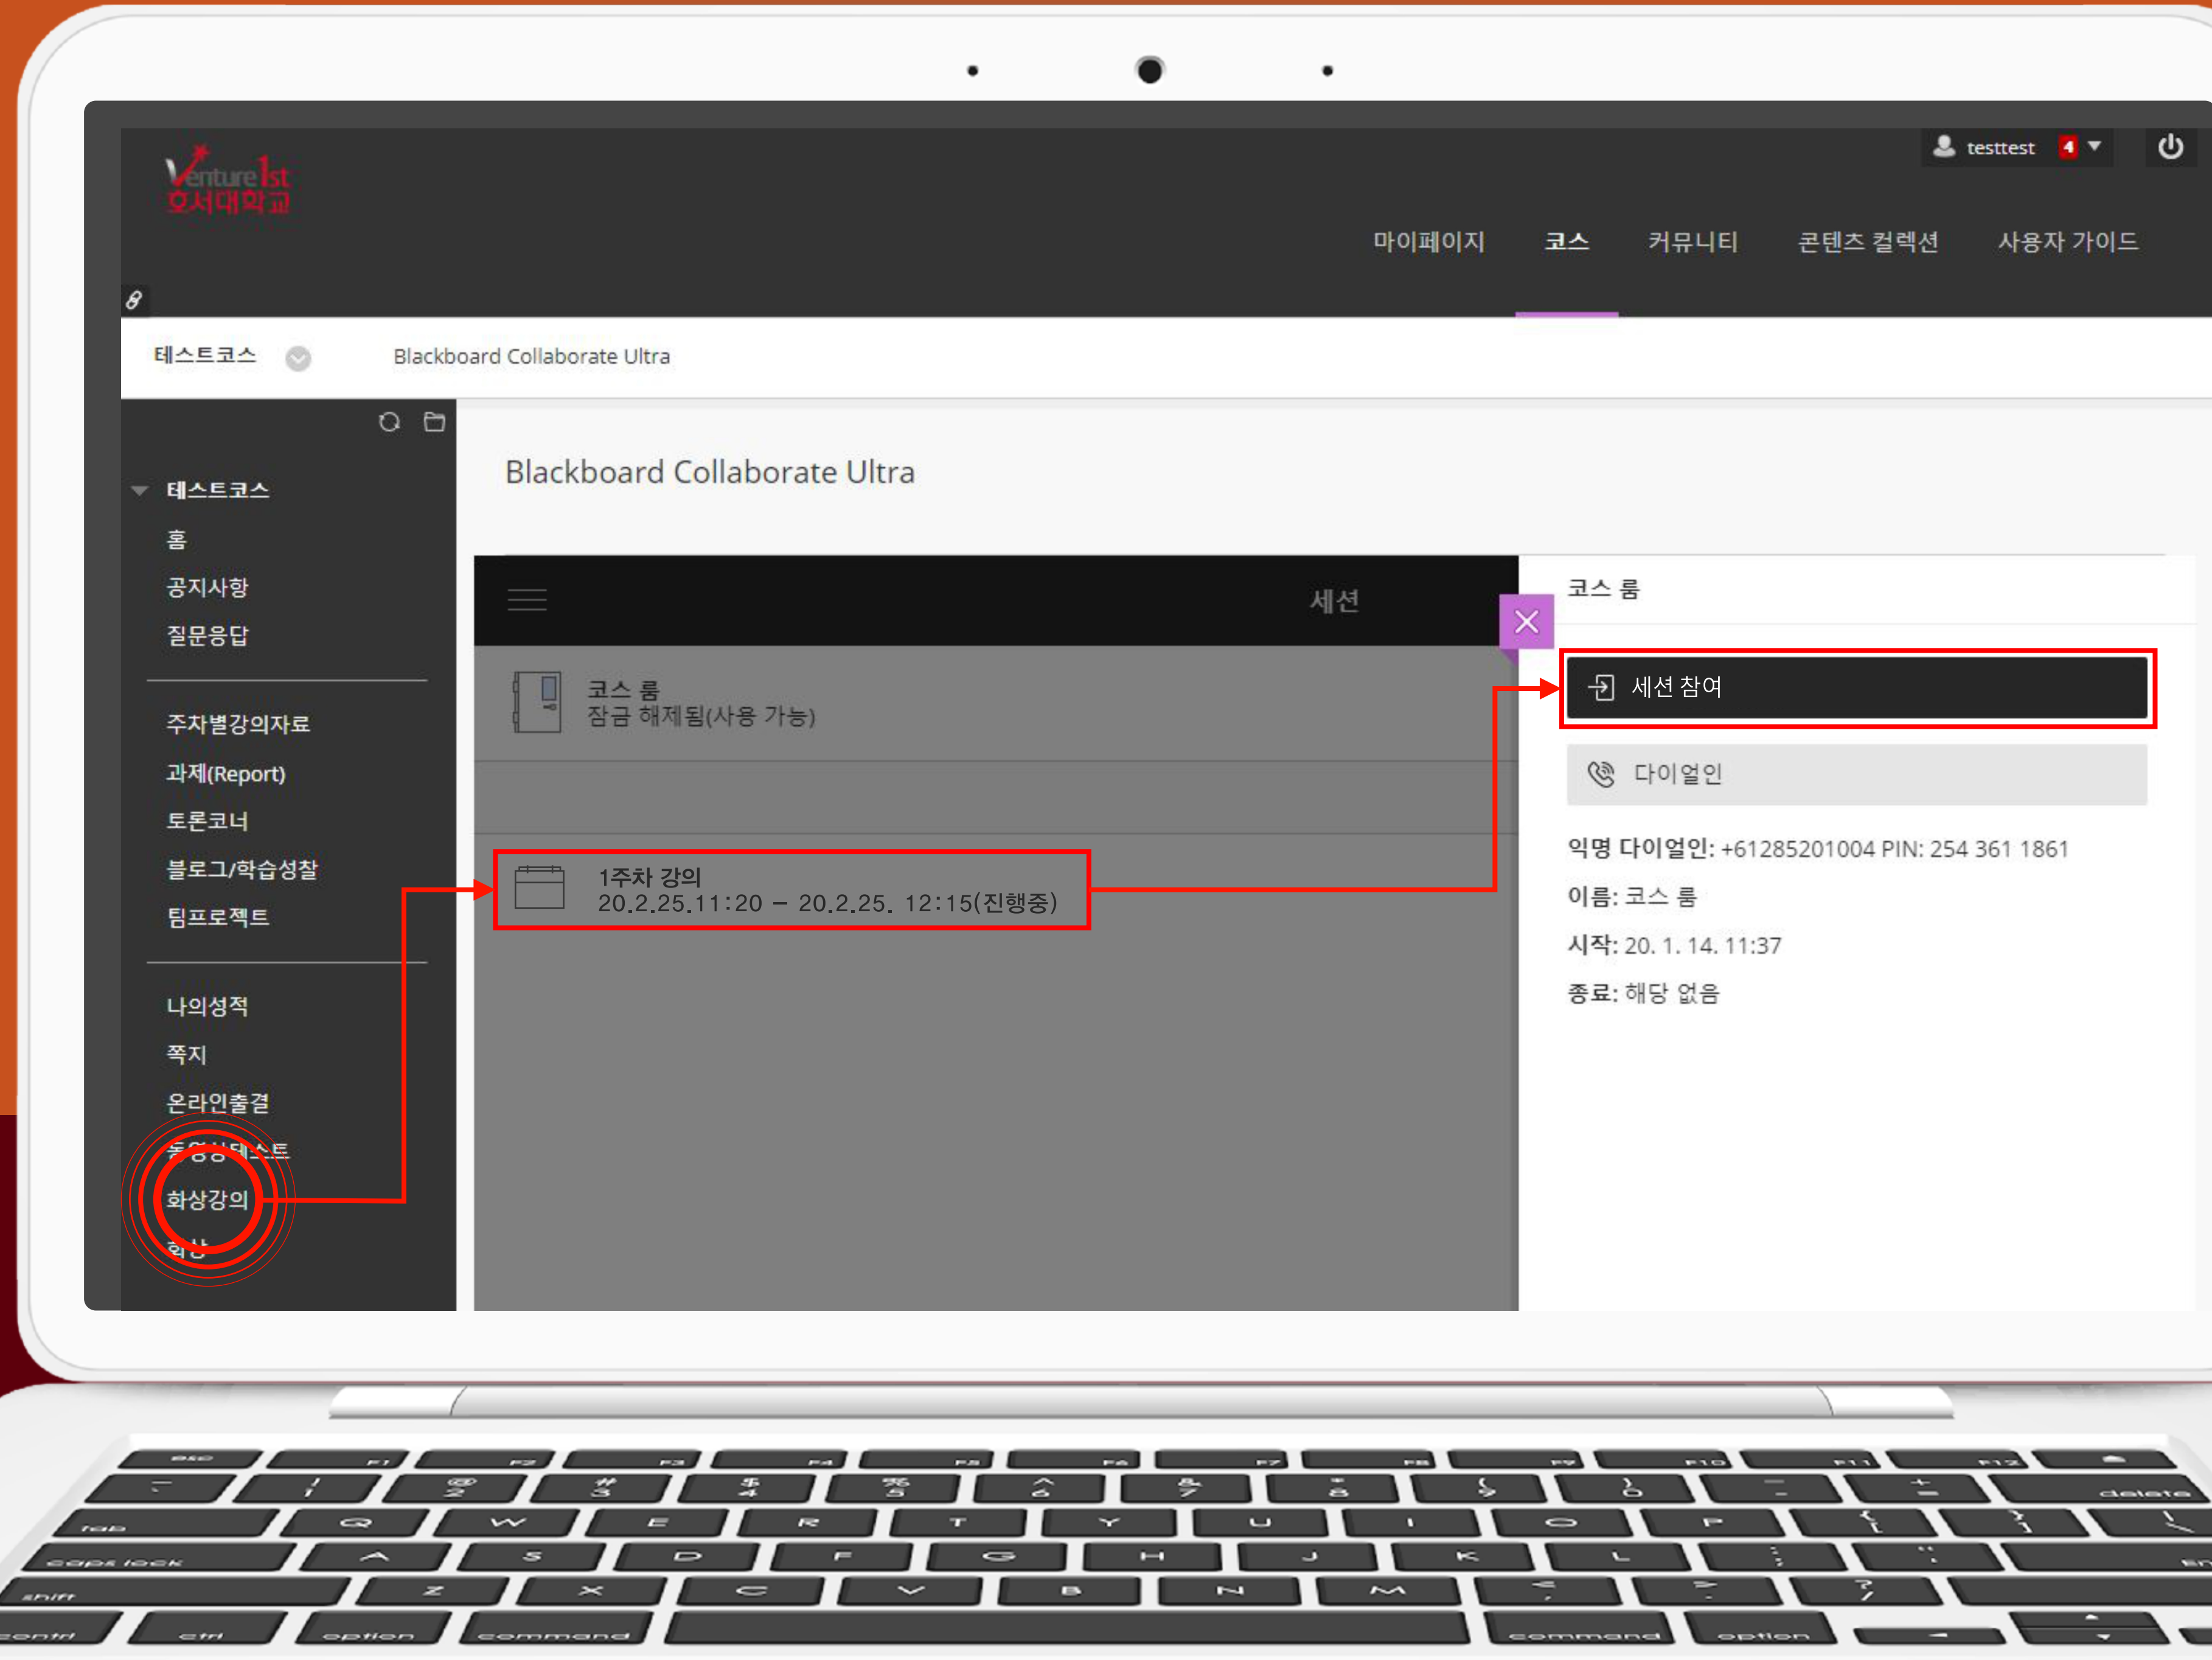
Venture 1st 호서대학교

testtest 4

마이페이지 코스 커뮤니티 콘텐츠 컬렉션 사용자 가이드

테스트코스 Blackboard Collaborate Ultra

테스트코스
홈
공지사항
질문응답
주차별강의자료
과제(Report)
토론코너
블로그/학습성찰
팀프로젝트
나의성적
쪽지
온라인출결
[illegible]
화상강의
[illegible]

Blackboard Collaborate Ultra

세션

코스 룸
잠금 해제됨(사용 가능)

1주차 강의
20.2.25.11:20 – 20.2.25. 12:15(진행중)

코스 룸

세션 참여

다이얼인

익명 다이얼인: +61285201004 PIN: 254 361 1861
이름: 코스 룸
시작: 20. 1. 14. 11:37
종료: 해당 없음